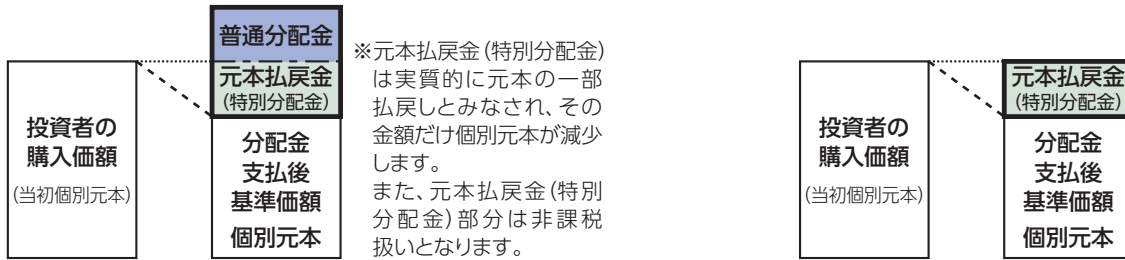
投資者の
購入価額
(当初個別元本)

普通分配金
元本払戻金
(特別分配金)
分配金
支払後
基準価額
個別元本

※元本払戻金(特別分配金)は実質的に元本の一部払戻しとみなされ、その金額だけ個別元本が減少します。
また、元本払戻金(特別分配金)部分は非課税扱いとなります。

投資者の
購入価額
(当初個別元本)

元本払戻金
(特別分配金)
分配金
支払後
基準価額
個別元本